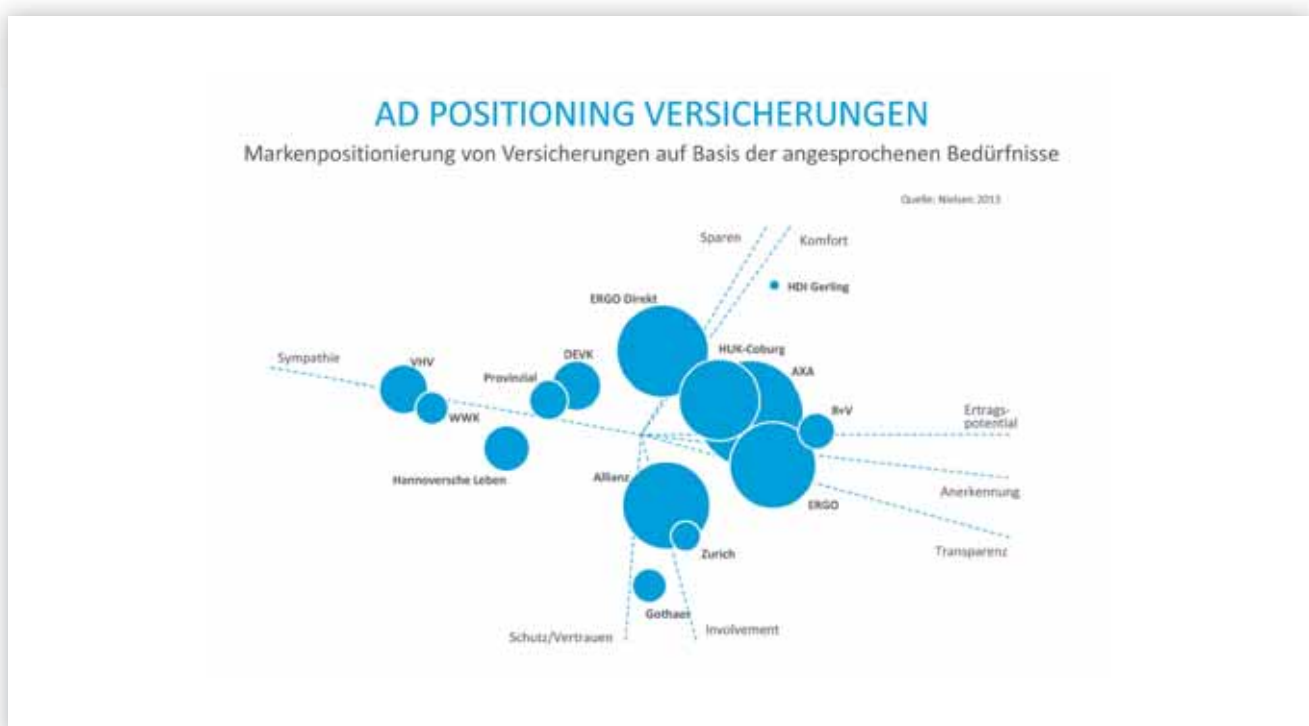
AD POSITIONING VERSICHERUNGEN

Markenpositionierung von Versicherungen auf Basis der angesprochenen Bedürfnisse

Quelle: Nielsen 2013

Sparen

Komfort

HDI Gerling

ERGO Direkt

Sympathie

VHV

DEVK

HUK-Coburg

AXA

Provinzial

WWK

BvV

Ertragspotential

Hannoversche Leben

Allianz

Anerkennung

ERGO

Zurich

Transparenz

Gothaer

Schutz/Vertrauen

Involvement